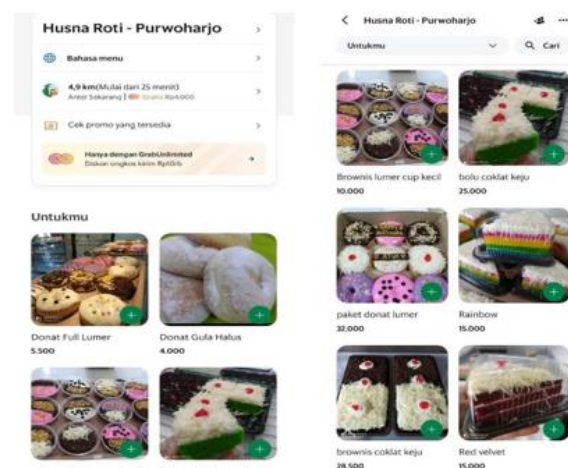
Husna Roti - Purwoharjo

Bahasa menu

4,9 km(Mulai dari 25 menit)
Antar Sekarang | Gratis Rp4.000

Cek promo yang tersedia

Hanya dengan GrabUnlimited
Diskon ongkos kirim Rp10rb

Untukmu

Donat Full Lumer
5.500

Donat Gula Halus
4.000

Husna Roti - Purwoharjo

Untukmu

Cari

Brownis lumer cup kecil
10.000

bolu coklat keju
25.000

paket donat lumer
32.000

Rainbow
15.000

brownis coklat keju
28.500

Red velvet
15.000